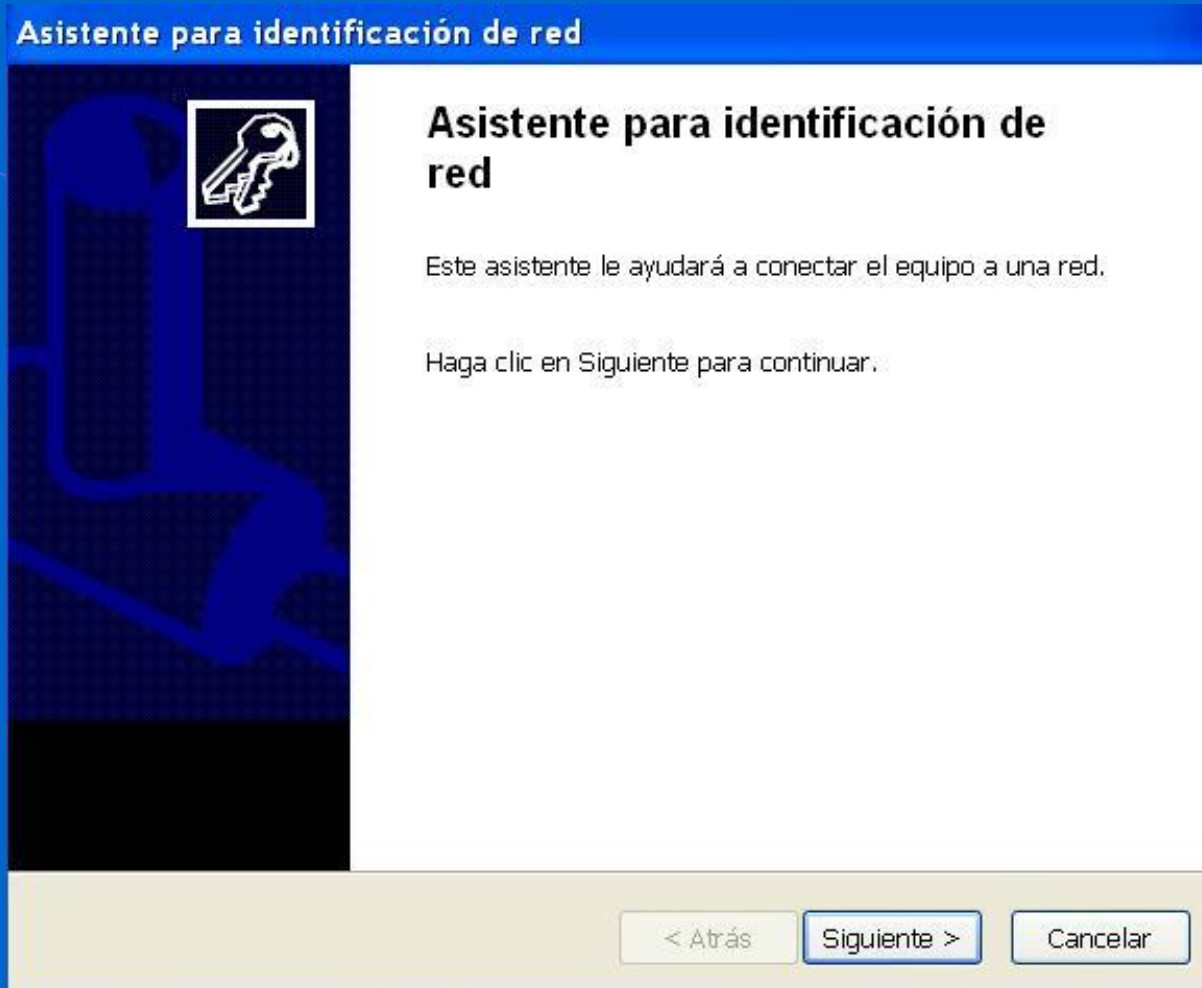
Asistente para identificación de red

Asistente para identificación de red

Este asistente le ayudará a conectar el equipo a una red.

Haga clic en Siguiente para continuar.

< Atrás

Siguiente >

Cancelar